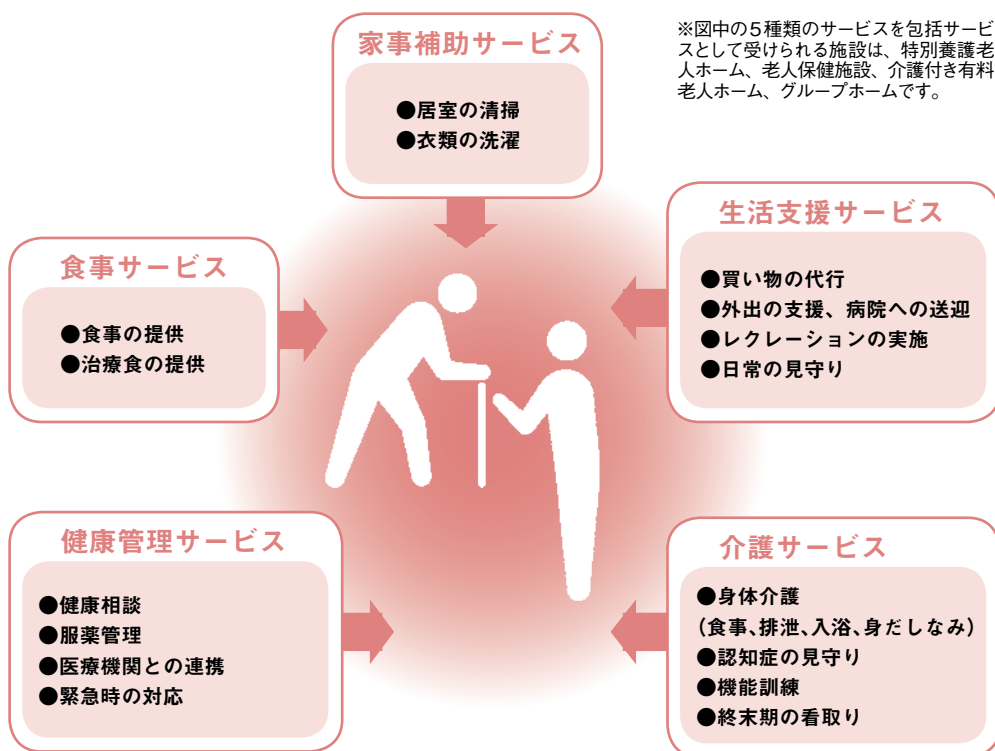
家事補助サービス

●居室の清掃
●衣類の洗濯

※図中の５種類のサービスを包括サービスとして受けられる施設は、特別養護老人ホーム、老人保健施設、介護付き有料老人ホーム、グループホームです。

食事サービス

●食事の提供
●治療食の提供

生活支援サービス

●買い物の代行
●外出の支援、病院への送迎
●レクレーションの実施
●日常の見守り

健康管理サービス

●健康相談
●服薬管理
●医療機関との連携
●緊急時の対応

介護サービス

●身体介護
（食事、排泄、入浴、身だしなみ）
●認知症の見守り
●機能訓練
●終末期の看取り